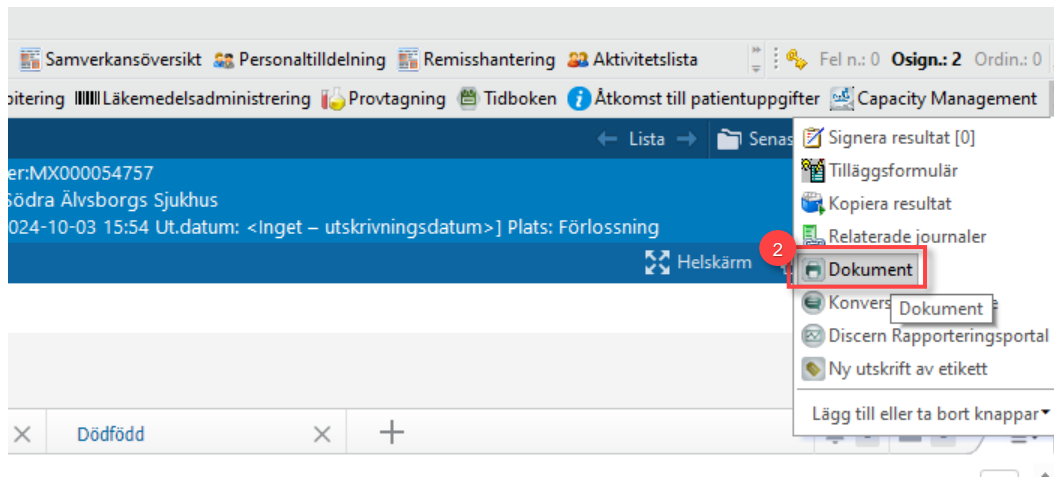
Samverkansöversikt Personaltilldelning Remisshantering Aktivitetslista Fel n.: 0 Osign.: 2 Ordin.: 0

pitering Läkemedelsadministrering Provtagning Tidboken Åtkomst till patientuppgifter Capacity Management

← Lista → Senas

er:MX000054757
Södra Älvsborgs Sjukhus
024-10-03 15:54 Ut.datum: <Inget – utskrivningsdatum>] Plats: Förlossning

Helskärm

Signera resultat [0]
Tilläggsformulär
Kopiera resultat
Relaterade journaler
2
Dokument
Konvers
Dokument
Discern Rapporteringsportal
Ny utskrift av etikett
Lägg till eller ta bort knappar

Dödfödd
+